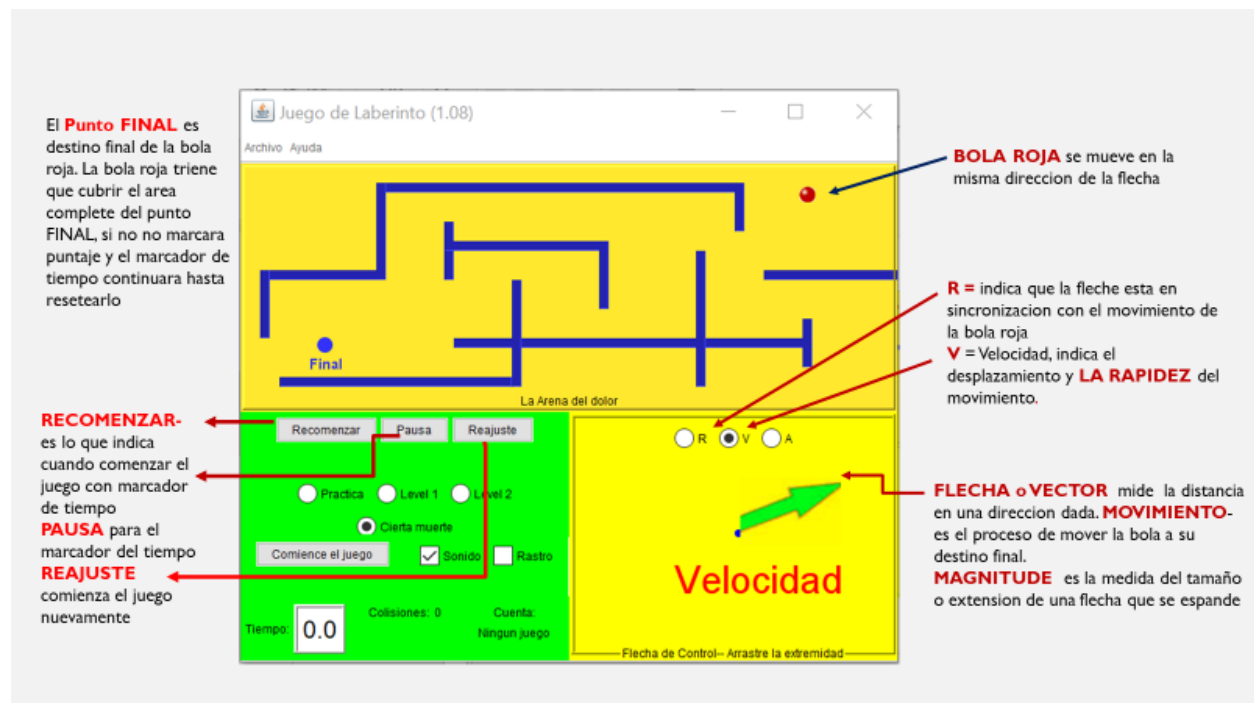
El **Punto FINAL** es destino final de la bola roja. La bola roja triene que cubrir el area complete del punto FINAL, si no no marcara puntaje y el marcador de tiempo continuara hasta resetearlo

Juego de Laberinto (1.08)

Archivo Ayuda

Final

La Arena del dolor

BOLA ROJA se mueve en la misma direccion de la flecha

R = indica que la fleche esta en sincronizacion con el movimiento de la bola roja
V = Velocidad, indica el desplazamiento y LA RAPIDEZ del movimiento.

RECOMENZAR- es lo que indica cuando comenzar el juego con marcador de tiempo
PAUSA para el marcador del tiempo
REAJUSTE comienza el juego nuevamente

Recomenzar Pausa Reajuste

Practica Level 1 Level 2

Cierta muerte

Comience el juego Sonido Rastro

Tiempo: 0.0 Colisiones: 0 Cuenta: Ningun juego

R V A

Velocidad

Flecha de Control-- Arrastre la extremidad

FLECHA o VECTOR mide la distancia en una direccion dada. MOVIMIENTO- es el proceso de mover la bola a su destino final.
MAGNITUDE es la medida del tamaño o extension de una flecha que se espande